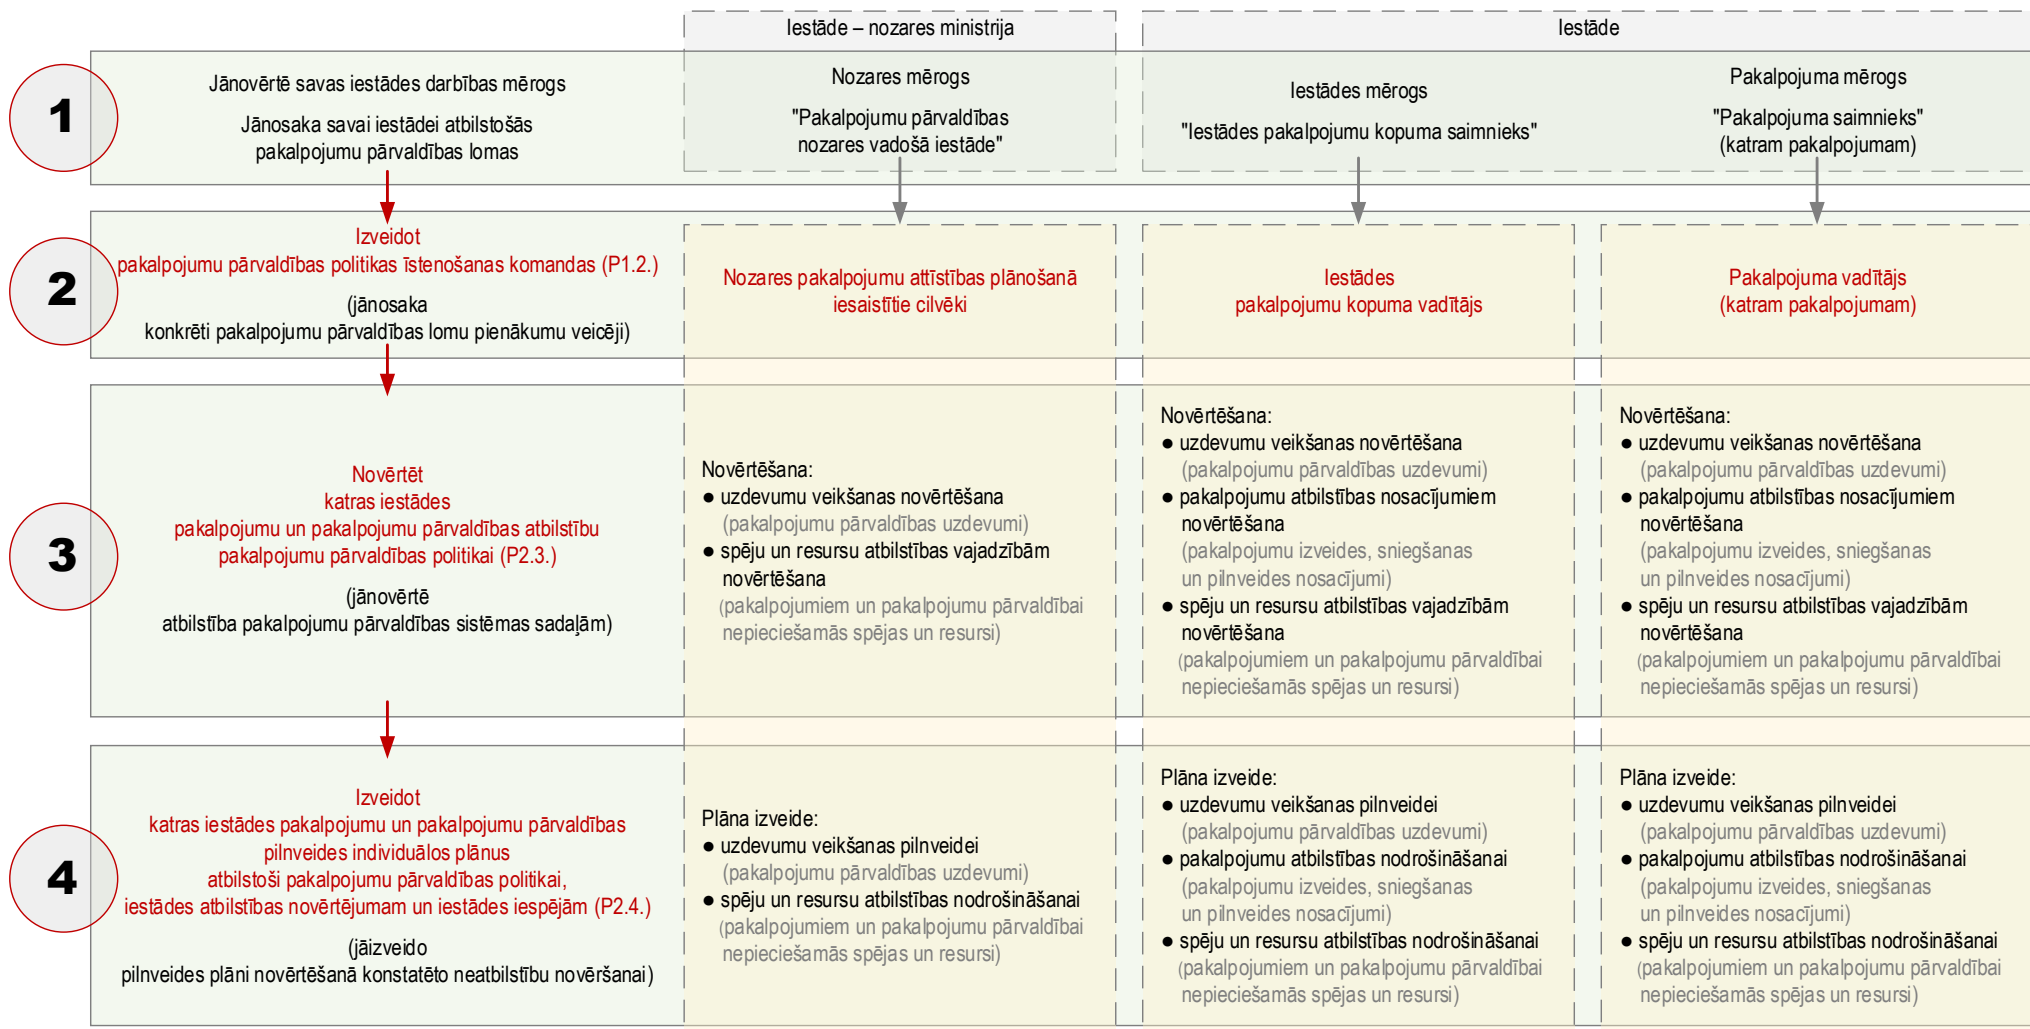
Iestāde – nozares ministrija

Iestāde

1

Jānovērtē savas iestādes darbības mērogs

Jānosaka savai iestādei atbilstošās pakalpojumu pārvaldības lomas

Nozares mērogs

"Pakalpojumu pārvaldības nozares vadošā iestāde"

Iestādes mērogs

"Iestādes pakalpojumu kopuma saimnieks"

Pakalpojuma mērogs

"Pakalpojuma saimnieks" (katram pakalpojumam)

2

Izveidot pakalpojumu pārvaldības politikas īstenošanas komandas (P1.2.)

(jānosaka konkrēti pakalpojumu pārvaldības lomu pienākumu veicēji)

Nozares pakalpojumu attīstības plānošanā iesaistītie cilvēki

Iestādes pakalpojumu kopuma vadītājs

Pakalpojuma vadītājs (katram pakalpojumam)

3

Novērtēt katras iestādes pakalpojumu un pakalpojumu pārvaldības atbilstību pakalpojumu pārvaldības politikai (P2.3.)

(jānovērtē atbilstība pakalpojumu pārvaldības sistēmas sadaļām)

Novērtēšana:
● uzdevumu veikšanas novērtēšana (pakalpojumu pārvaldības uzdevumi)
● spēju un resursu atbilstības vajadzībām novērtēšana (pakalpojumiem un pakalpojumu pārvaldībai nepieciešamās spējas un resursi)

Novērtēšana:
● uzdevumu veikšanas novērtēšana (pakalpojumu pārvaldības uzdevumi)
● pakalpojumu atbilstības nosacījumiem novērtēšana (pakalpojumu izveides, sniegšanas un pilnveides nosacījumi)
● spēju un resursu atbilstības vajadzībām novērtēšana (pakalpojumiem un pakalpojumu pārvaldībai nepieciešamās spējas un resursi)

Novērtēšana:
● uzdevumu veikšanas novērtēšana (pakalpojumu pārvaldības uzdevumi)
● pakalpojumu atbilstības nosacījumiem novērtēšana (pakalpojumu izveides, sniegšanas un pilnveides nosacījumi)
● spēju un resursu atbilstības vajadzībām novērtēšana (pakalpojumiem un pakalpojumu pārvaldībai nepieciešamās spējas un resursi)

4

Izveidot katras iestādes pakalpojumu un pakalpojumu pārvaldības pilnveides individuālos plānus atbilstoši pakalpojumu pārvaldības politikai, iestādes atbilstības novērtējumam un iestādes iespējām (P2.4.)

(jāizveido pilnveides plāni novērtēšanā konstatēto neatbilstību novēršanai)

Plāna izveide:
● uzdevumu veikšanas pilnveidei (pakalpojumu pārvaldības uzdevumi)
● spēju un resursu atbilstības nodrošināšanai (pakalpojumiem un pakalpojumu pārvaldībai nepieciešamās spējas un resursi)

Plāna izveide:
● uzdevumu veikšanas pilnveidei (pakalpojumu pārvaldības uzdevumi)
● pakalpojumu atbilstības nodrošināšanai (pakalpojumu izveides, sniegšanas un pilnveides nosacījumi)
● spēju un resursu atbilstības nodrošināšanai (pakalpojumiem un pakalpojumu pārvaldībai nepieciešamās spējas un resursi)

Plāna izveide:
● uzdevumu veikšanas pilnveidei (pakalpojumu pārvaldības uzdevumi)
● pakalpojumu atbilstības nodrošināšanai (pakalpojumu izveides, sniegšanas un pilnveides nosacījumi)
● spēju un resursu atbilstības nodrošināšanai (pakalpojumiem un pakalpojumu pārvaldībai nepieciešamās spējas un resursi)